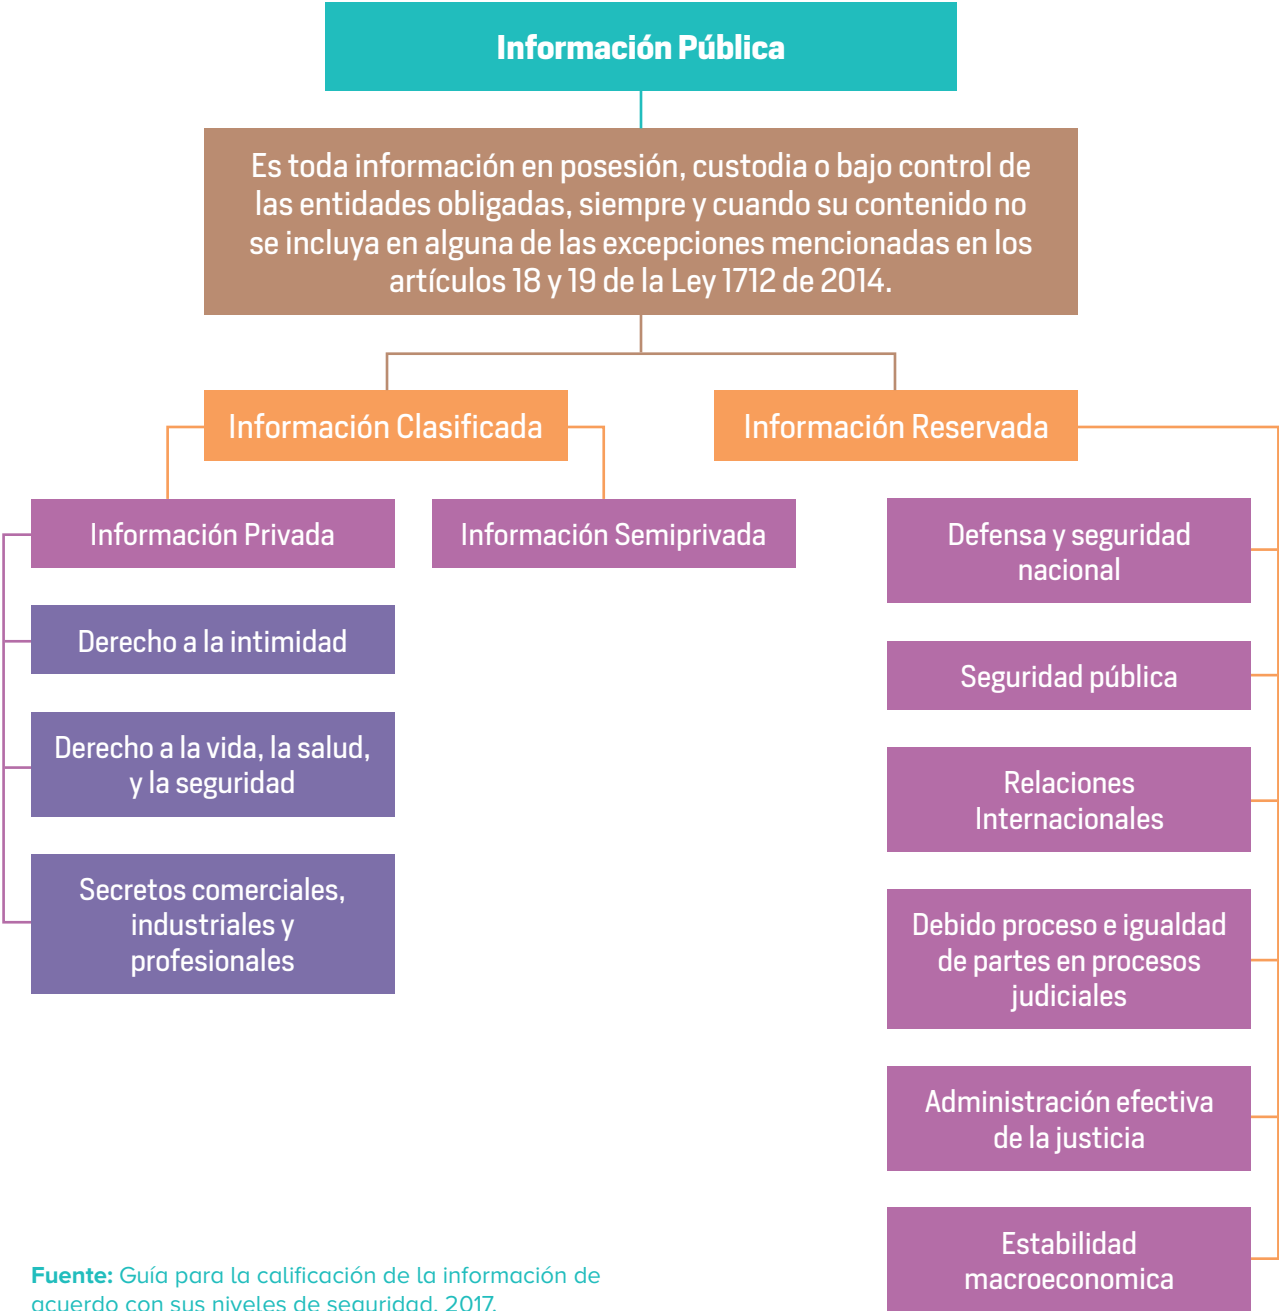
Información Pública

Es toda información en posesión, custodia o bajo control de las entidades obligadas, siempre y cuando su contenido no se incluya en alguna de las excepciones mencionadas en los artículos 18 y 19 de la Ley 1712 de 2014.

Información Clasificada

Información Reservada

Información Privada

Información Semiprivada

Derecho a la intimidad

Derecho a la vida, la salud, y la seguridad

Secretos comerciales, industriales y profesionales

Defensa y seguridad nacional

Seguridad pública

Relaciones Internacionales

Debido proceso e igualdad de partes en procesos judiciales

Administración efectiva de la justicia

Estabilidad macroeconomica

Fuente: Guía para la calificación de la información de acuerdo con sus niveles de seguridad, 2017.